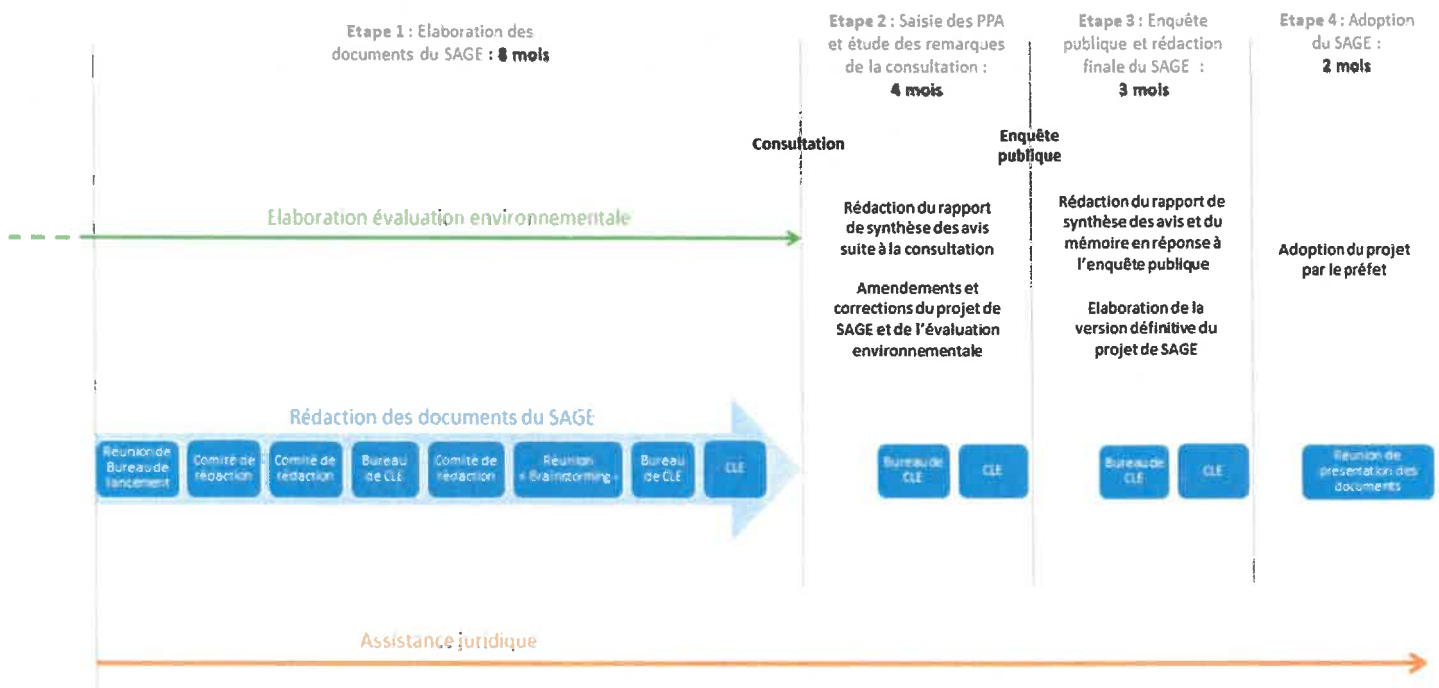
Etape 1 : Elaboration des documents du SAGE : 8 mois

Etape 2 : Saisie des PPA et étude des remarques de la consultation : 4 mois

Etape 3 : Enquête publique et rédaction finale du SAGE : 3 mois

Etape 4 : Adoption du SAGE : 2 mois

Consultation

Enquête publique

Elaboration évaluation environnementale

Rédaction du rapport de synthèse des avis suite à la consultation

Amendements et corrections du projet de SAGE et de l'évaluation environnementale

Rédaction du rapport de synthèse des avis et du mémoire en réponse à l'enquête publique

Elaboration de la version définitive du projet de SAGE

Adoption du projet par le préfet

Rédaction des documents du SAGE

Réunion de Bureau de lancement

Comité de rédaction

Comité de rédaction

Bureau de CLE

Comité de rédaction

Réunion « Brainstorming »

Bureau de CLE

CLE

Bureau de CLE

CLE

Bureau de CLE

CLE

Réunion de présentation des documents

Assistance juridique